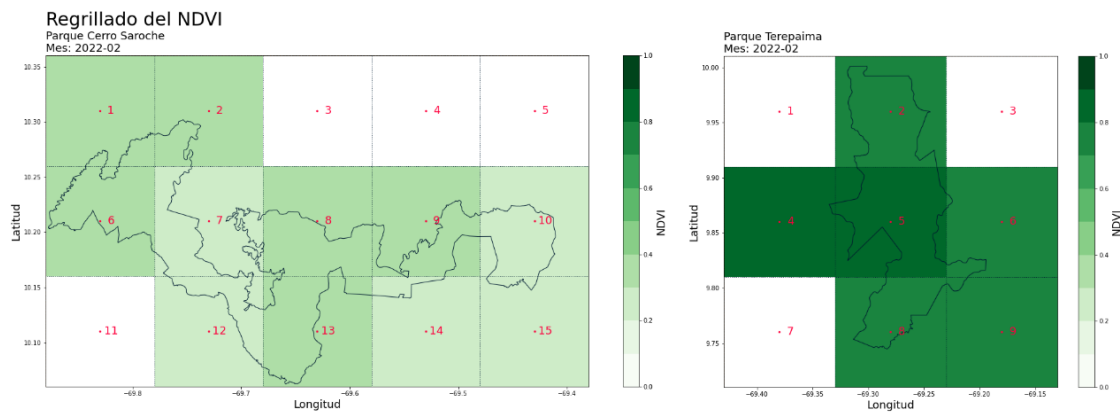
Regrillado del NDVI
Parque Cerro Saroche
Mes: 2022-02

10.35
10.30
10.25
10.20
10.15
10.10
Latitud
1
2
3
4
5
6
7
8
9
10
11
12
13
14
15
−69.8
−69.7
−69.6
−69.5
−69.4
Longitud
1.0
0.8
0.6
0.4
0.2
0.0
NDVI

Parque Terepaima
Mes: 2022-02

10.00
9.95
9.90
9.85
9.80
9.75
Latitud
1
2
3
4
5
6
7
8
9
−69.40
−69.35
−69.30
−69.25
−69.20
−69.15
Longitud
1.0
0.8
0.6
0.4
0.2
0.0
NDVI